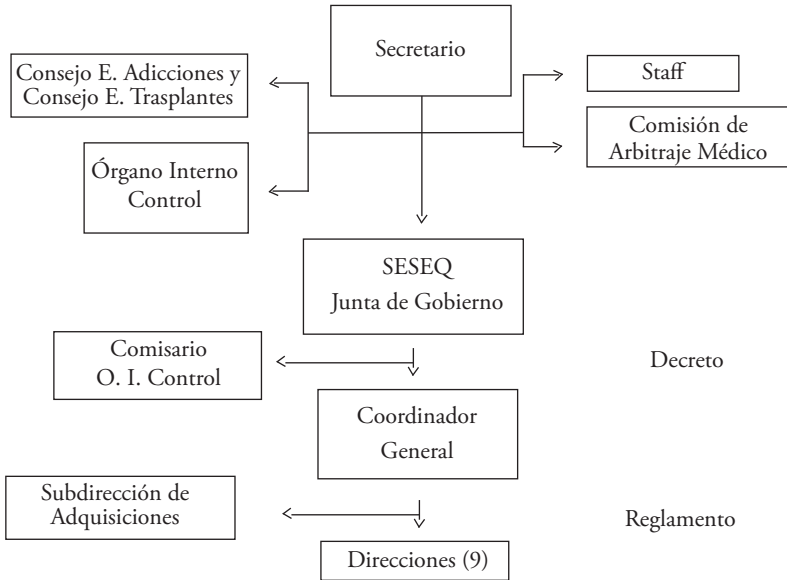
Secretario

Consejo E. Adicciones y Consejo E. Trasplantes

Órgano Interno Control

Staff

Comisión de Arbitraje Médico

SESEQ
Junta de Gobierno

Comisario
O. I. Control

Decreto

Coordinador General

Subdirección de Adquisiciones

Reglamento

Direcciones (9)